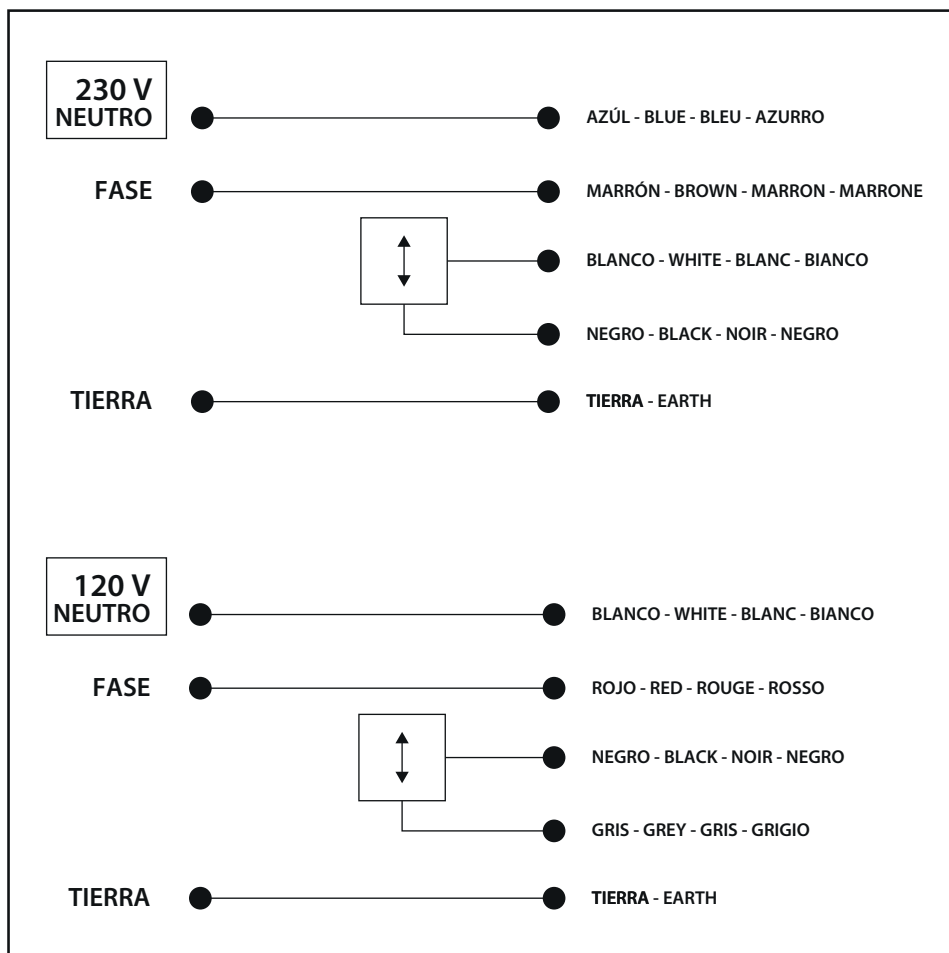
230 V
NEUTRO

AZÚL - BLUE - BLEU - AZURRO

FASE

MARRÓN - BROWN - MARRON - MARRONE

BLANCO - WHITE - BLANC - BIANCO

NEGRO - BLACK - NOIR - NEGRO

TIERRA

TIERRA - EARTH

120 V
NEUTRO

BLANCO - WHITE - BLANC - BIANCO

FASE

ROJO - RED - ROUGE - ROSSO

NEGRO - BLACK - NOIR - NEGRO

GRIS - GREY - GRIS - GRIGIO

TIERRA

TIERRA - EARTH